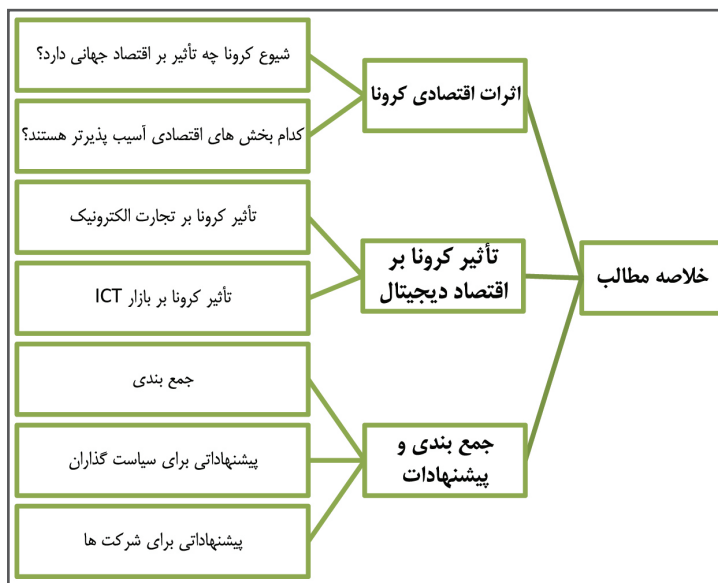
خلاصه مطالب

اثرات اقتصادی کرونا

شیوع کرونا چه تأثیر بر اقتصاد جهانی دارد؟

کدام بخش های اقتصادی آسیب پذیرتر هستند؟

تأثیر کرونا بر اقتصاد دیجیتال

تأثیر کرونا بر تجارت الکترونیک

تأثیر کرونا بر بازار ICT

جمع بندی و پیشنهادات

جمع بندی

پیشنهاداتی برای سیاست گذاران

پیشنهاداتی برای شرکت ها